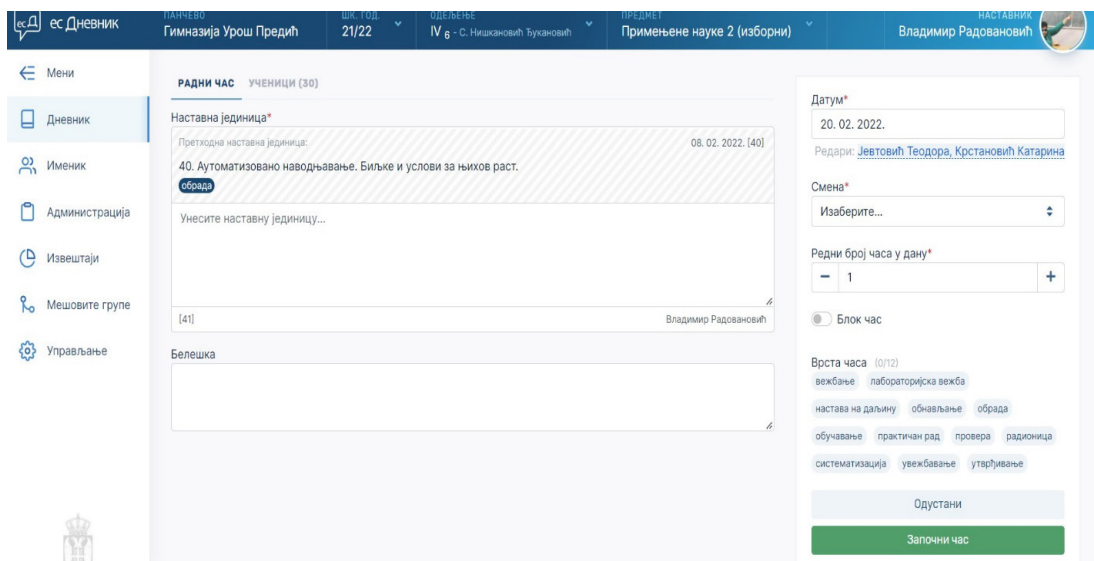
ес Дневник

ПАНЧЕВО
Гимназија Урош Предић

ШК. ГОД.
21/22

ОДЕЉЕЊЕ
IV $_6$ - С. Нишкановић Ђукановић

ПРЕДМЕТ
Примењене науке 2 (изборни)

НАСТАВНИК
Владимир Радовановић

Мени
Дневник
Именик
Администрација
Извештаји
Мешовите групе
Управљање

РАДНИ ЧАС УЧЕНИЦИ (30)

Наставна јединица*

Претходна наставна јединица:
08. 02. 2022. [40]
40. Аутоматизовано наводњавање. Биљке и услови за њихов раст.
обрада

Унесите наставну јединицу...

[41]
Владимир Радовановић

Белешка

Датум*
20. 02. 2022.
Редари: Јевтовић Теодора, Крстановић Катарина

Смена*
Изаберите...

Редни број часа у дану*
−
1
+

Блок час

Врста часа (0/12)
вежбање
лабораторијска вежба
настава на даљину
обнављање
обрада
обучавање
практичан рад
провера
радионица
систематизација
увежбавање
утврђивање

Одустани
Започни час